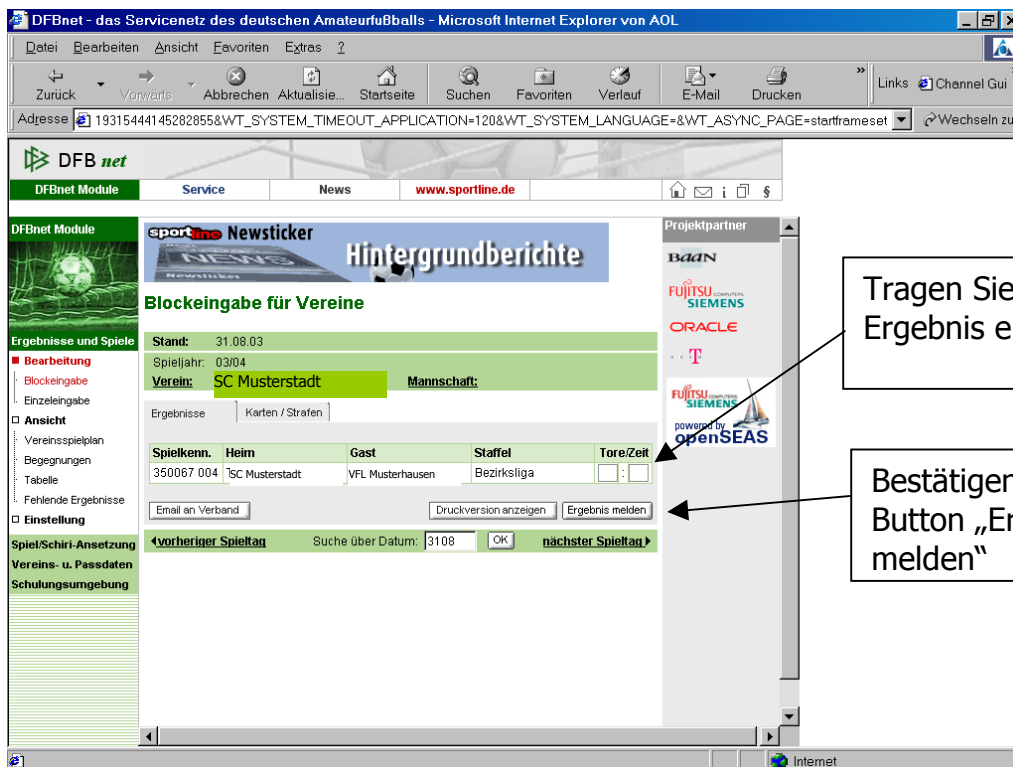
DFBnet - das Servicenetz des deutschen Amateurfußballs - Microsoft Internet Explorer von AOL

Datei Bearbeiten Ansicht Favoriten Extras ?

Zurück Vorwärts Abbrechen Aktualisie... Startseite Suchen Favoriten Verlauf E-Mail Drucken

Links Channel Gui

Adresse 19315444145282855&WT_SYSTEM_TIMEOUT_APPLICATION=120&WT_SYSTEM_LANGUAGE=&WT_ASYNC_PAGE=startframeset Wechseln zu

DFB net

DFBnet Module | Service | News | www.sportline.de | §

DFBnet Module

Ergebnisse und Spiele
■ Bearbeitung
Blockeingabe
Einzeleingabe
□ Ansicht
Vereinsspielplan
Begegnungen
Tabelle
Fehlende Ergebnisse
□ Einstellung
Spiel/Schiri-Ansetzung
Vereins- u. Passdaten
Schulungsumgebung

sportline Newsticker
Newsticker
Hintergrundberichte

Blockeingabe für Vereine

Stand: 31.08.03
Spieljahr: 03/04
Verein: SC Musterstadt Mannschaft:

Ergebnisse | Karten / Strafen

| Spielkenn. | Heim | Gast | Staffel | Tore/Zeit |
|---|---|---|---|---|
| 350067 004 | SC Musterstadt | VFL Musterhausen | Bezirksliga | : |

Email an Verband
Druckversion anzeigen
Ergebnis melden

◄vorheriger Spieltag Suche über Datum: 3108 OK nächster Spieltag►

Projektpartner
BaaN
FUJITSU SIEMENS
ORACLE
T
FUJITSU SIEMENS
powered by openSEAS

Tragen Sie
Ergebnis e

Bestätigen
Button „Er
melden"

Internet